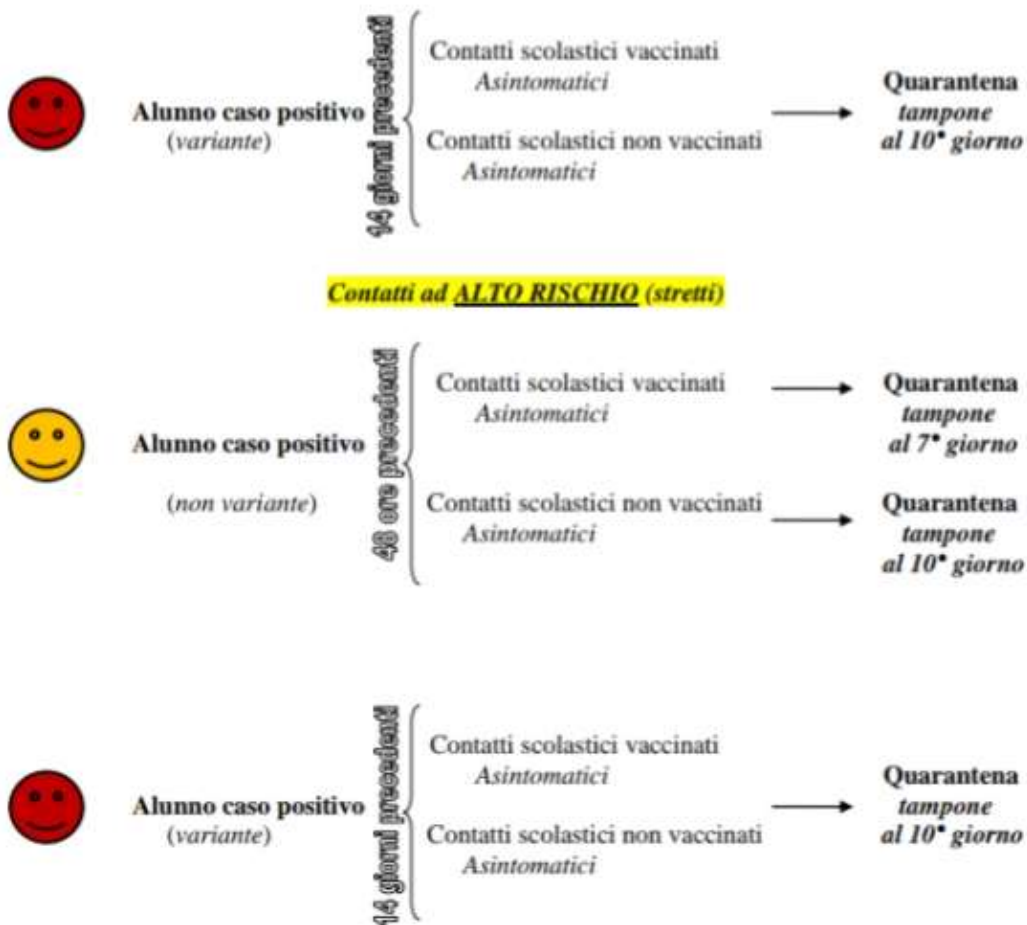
Alunno caso positivo
(variante)

14 giorni precedenti

Contatti scolastici vaccinati
Asintomatici

Contatti scolastici non vaccinati
Asintomatici

Quarantena
tampone
al 10° giorno

Contatti ad ALTO RISCHIO (stretti)

Alunno caso positivo

(non variante)

48 ore precedenti

Contatti scolastici vaccinati
Asintomatici

Quarantena
tampone
al 7° giorno

Contatti scolastici non vaccinati
Asintomatici

Quarantena
tampone
al 10° giorno

Alunno caso positivo
(variante)

14 giorni precedenti

Contatti scolastici vaccinati
Asintomatici

Contatti scolastici non vaccinati
Asintomatici

Quarantena
tampone
al 10° giorno